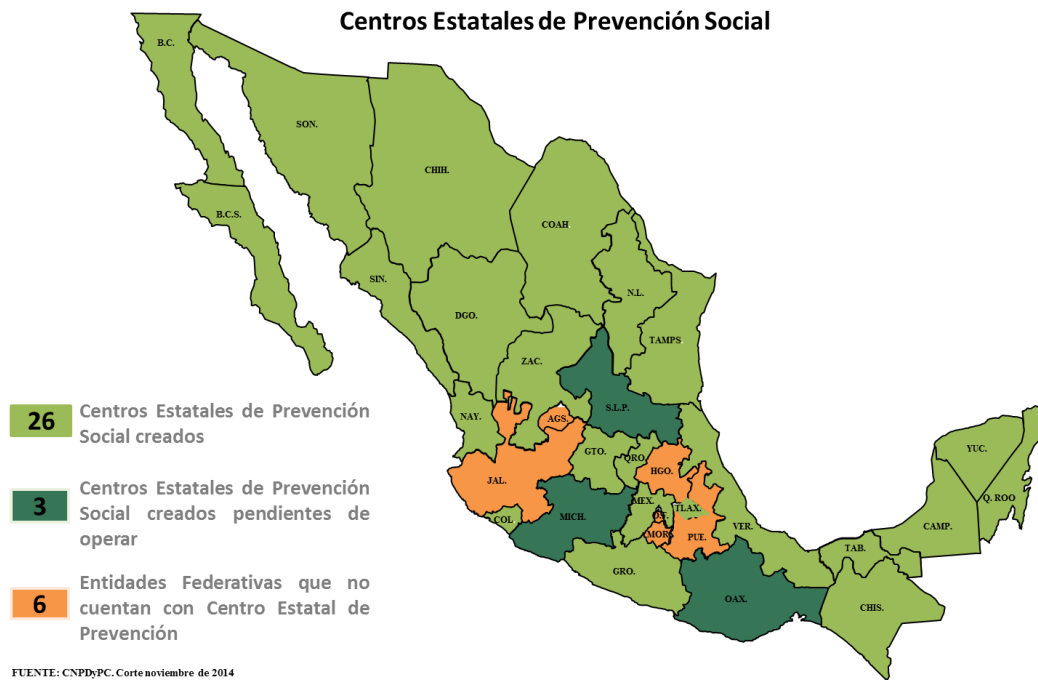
Centros Estatales de Prevención Social

B.C.
SON.
CHIH.
COAH
B.C.S.
SIN.
DGO.
N.L.
TAMPS
ZAC.
S.L.P.
NAY.
AGS.
GTO.
QRO.
HGO.
JAL.
MEX.
TLAX.
COL
MICH.
DF
MOR
PUE.
VER.
YUC.
Q. ROO
CAMP.
TAB.
GRO.
OAX.
CHIS.

26 Centros Estatales de Prevención Social creados

3 Centros Estatales de Prevención Social creados pendientes de operar

6 Entidades Federativas que no cuentan con Centro Estatal de Prevención

FUENTE: CNPDyPC. Corte noviembre de 2014